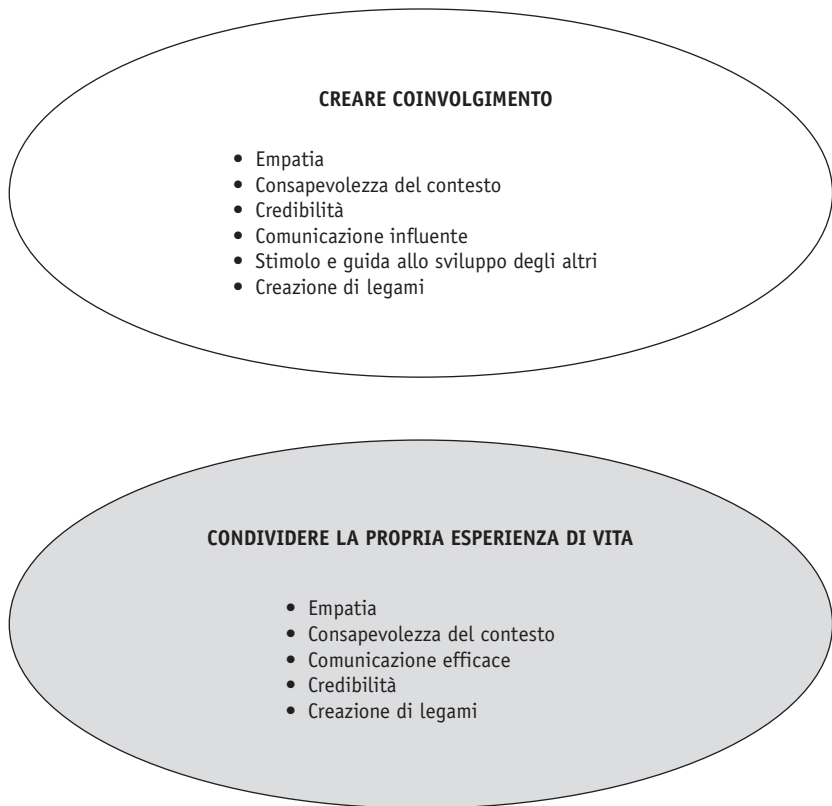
CREARE COINVOLGIMENTO

- Empatia
- Consapevolezza del contesto
- Credibilità
- Comunicazione influente
- Stimolo e guida allo sviluppo degli altri
- Creazione di legami

CONDIVIDERE LA PROPRIA ESPERIENZA DI VITA

- Empatia
- Consapevolezza del contesto
- Comunicazione efficace
- Credibilità
- Creazione di legami